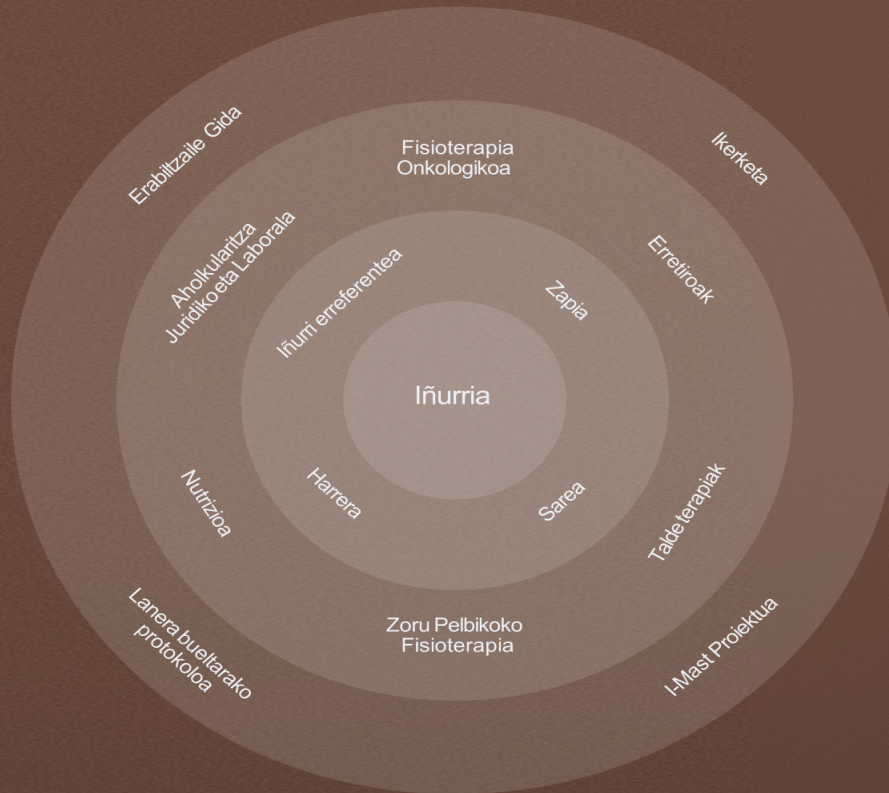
Erabiltzaile Gida

Fisioterapia Onkologikoa

Ikerketa

Aholkularitza Juridiko eta Laborala

Erretiroak

Iñurri erreferentea

Zapia

Iñurria

Nutrizioa

Harrera

Sarea

Talde terapiak

Lanera bueltarako protokoloa

Zoru Pelbikoko Fisioterapia

I-Mast Proiektua